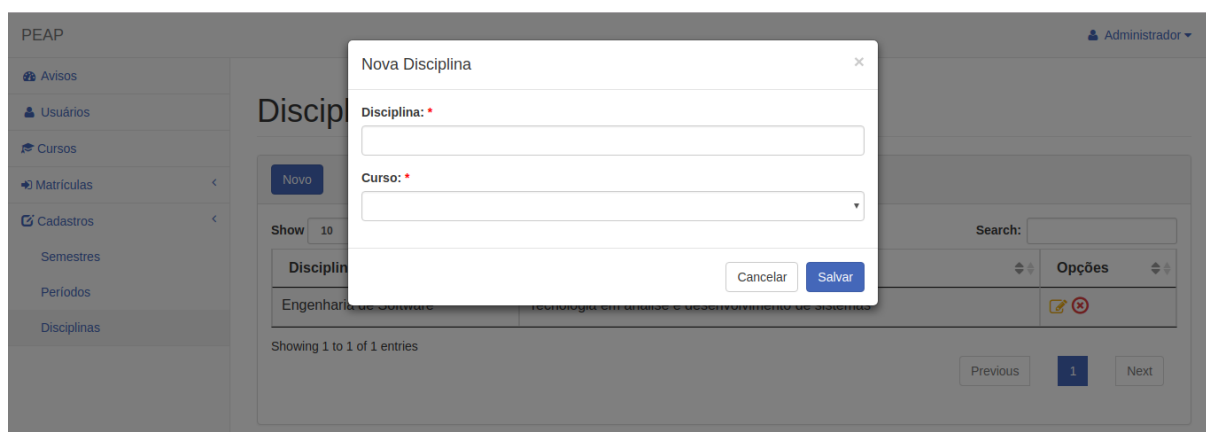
PEAP

Administrador

Avisos

Usuários

Cursos

Matrículas

Cadastros

Semestres

Períodos

Disciplinas

Discipl

Novo

Show 10

Search:

Disciplin

Opções

Engenharia de Software

Tecnologia em análise e desenvolvimento de sistemas

Showing 1 to 1 of 1 entries

Previous 1 Next

Nova Disciplina

×

Disciplina: *

Curso: *

Cancelar

Salvar